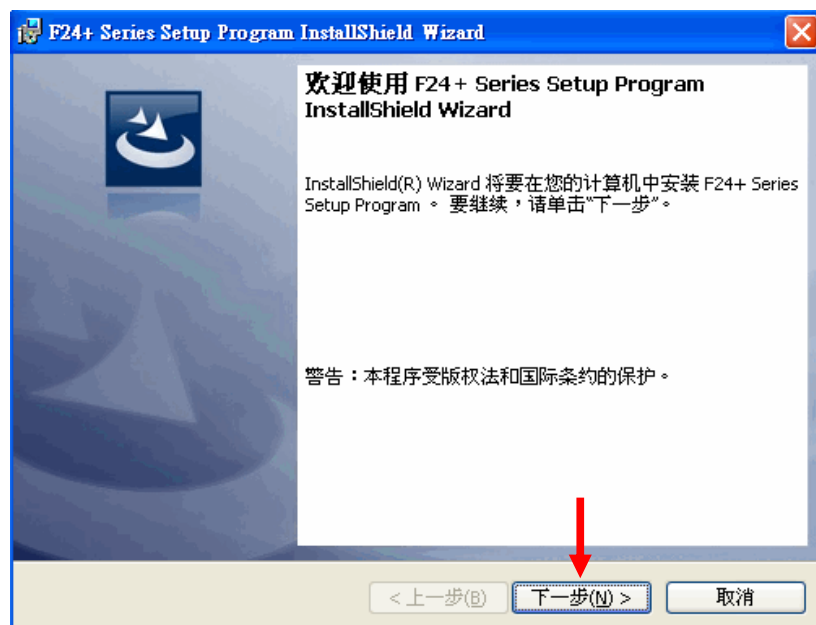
F24+ Series Setup Program InstallShield Wizard

欢迎使用 F24+ Series Setup Program InstallShield Wizard

InstallShield(R) Wizard 将要在您的计算机中安装 F24+ Series Setup Program 。 要继续，请单击"下一步"。

警告：本程序受版权法和国际条约的保护。

< 上一步(B)
下一步(N) >
取消